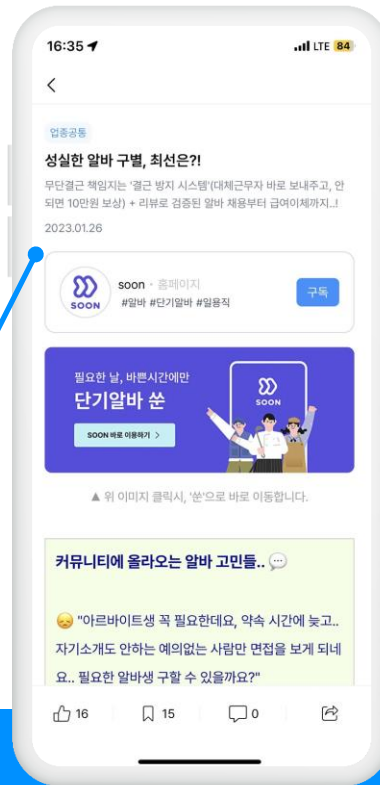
16:35

LTE 84

<

업종공통

성실한 알바 구별, 최선은?!

무단결근 책임지는 '결근 방지 시스템'(대체근무자 바로 보내주고, 안되면 10만원 보상) + 리뷰로 검증된 알바 채용부터 급여이체까지..!

2023.01.26

SOON

soon · 홈페이지

#알바 #단기알바 #일용직

구독

필요한 날, 바쁜시간에만

단기알바 쑨

SOON 바로 이용하기 >

SOON

▲ 위 이미지 클릭시, '쑨'으로 바로 이동합니다.

커뮤니티에 올라오는 알바 고민들.. 💬

😞 "아르바이트생 꼭 필요한데요, 약속 시간에 늦고.. 자기소개도 안하는 예의없는 사람만 면접을 보게 되네요.. 필요한 알바생 구할 수 있을까요?"

16 15 0